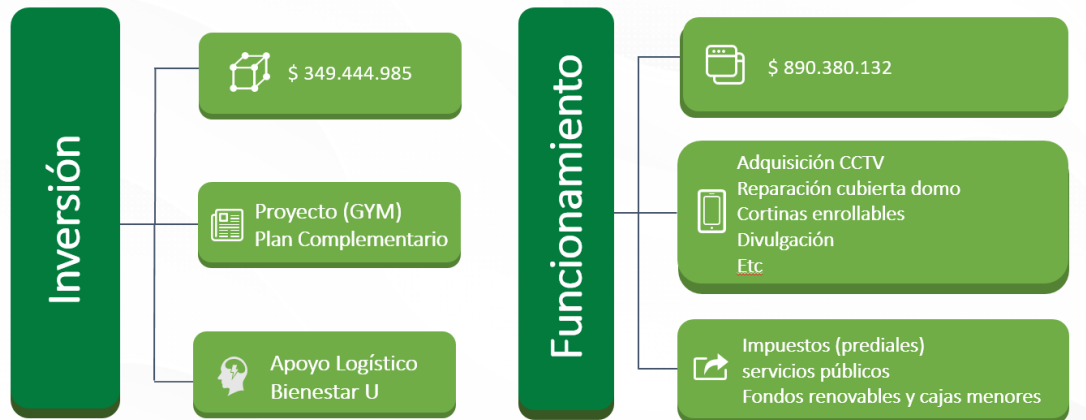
Inversión

$ 349.444.985

Proyecto (GYM)
Plan Complementario

Apoyo Logístico
Bienestar U

Funcionamiento

$ 890.380.132

Adquisición CCTV
Reparación cubierta domo
Cortinas enrollables
Divulgación
Etc

Impuestos (prediales)
servicios públicos
Fondos renovables y cajas menores